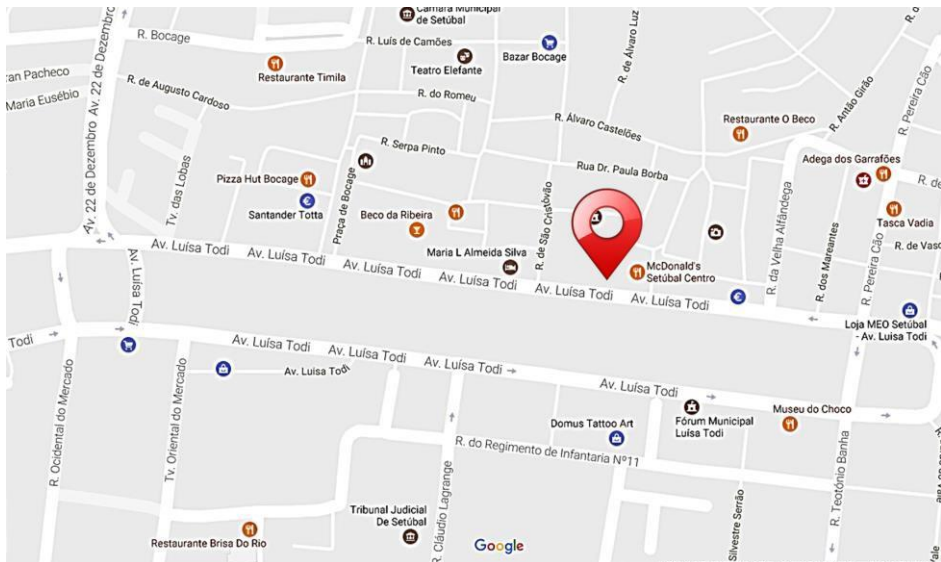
Câmara Municipal de Setúbal
R. Bocage
R. Luís de Camões
Bazar Bocage
ran Pacheco
Av. 22 de Dezembro
Restaurante Timila
Teatro Elefante
R. de Álvaro Luz
Maria Eusébio
R. de Augusto Cardoso
R. do Romeu
R. Antão Girão
R. Pereira Cão
R. Álvaro Castelões
Restaurante O Beco
R. Serpa Pinto
Rua Dr. Paula Borba
Adega dos Garrafões
R. de
Pizza Hut Bocage
Tv. das Lobas
Praça de Bocage
R. de São Cristóvão
R. da Velha Alfândega
Tasca Vadia
Santander Totta
Beco da Ribeira
R. de Vasc
R. dos Mareantes
R. Pereira Cão
Av. Luísa Todi
Av. Luísa Todi
Av. Luísa Todi
Maria L Almeida Silva
McDonald's Setúbal Centro
Av. Luísa Todi
Av. Luísa Todi
Av. Luísa Todi
Av. Luisa Todi
Loja MEO Setúbal - Av. Luisa Todi
Todi
Av. Luísa Todi
Av. Luísa Todi
Av. Luisa Todi
Av. Luísa Todi
Av. Luísa Todi
R. Ocidental do Mercado
Tv. Oriental do Mercado
Domus Tattoo Art
Fórum Municipal Luísa Todi
Museu do Choco
R. do Regimento de Infantaria Nº11
R. Cláudio Lagrange
Silvestre Serrão
R. Teotónio Banha
Tribunal Judicial De Setúbal
Restaurante Brisa Do Rio
Google